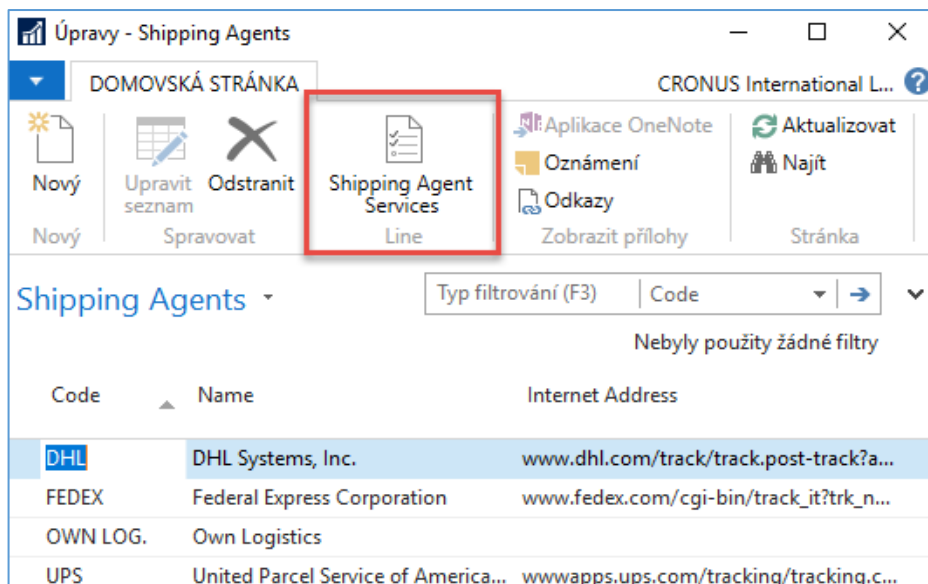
Úpravy - Shipping Agents

DOMOVSKÁ STRÁNKA

CRONUS International L...

Nový

Upravit seznam

Odstranit

Shipping Agent Services

Aplikace OneNote

Oznámení

Odkazy

Aktualizovat

Najít

Nový

Spravovat

Line

Zobrazit přílohy

Stránka

Shipping Agents

Typ filtrování (F3)

Code

Nebyly použity žádné filtry

| Code | Name | Internet Address |
|---|---|---|
| DHL | DHL Systems, Inc. | www.dhl.com/track/track.post-track?a... |
| FEDEX | Federal Express Corporation | www.fedex.com/cgi-bin/track_it?trk_n... |
| OWN LOG. | Own Logistics | |
| UPS | United Parcel Service of America... | wwwapps.ups.com/tracking/tracking.c... |